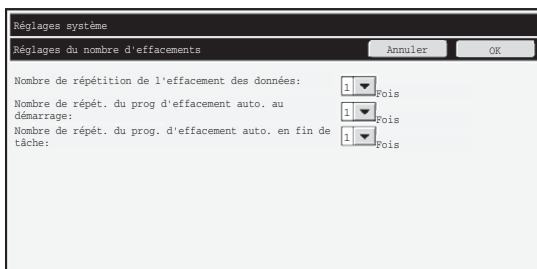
Réglages système

Réglages du nombre d'effacements

Annuler

OK

Nombre de répétition de l'effacement des données:
1
Fois

Nombre de répét. du prog d'effacement auto. au démarrage:
1
Fois

Nombre de répét. du prog. d'effacement auto. en fin de tâche:
1
Fois